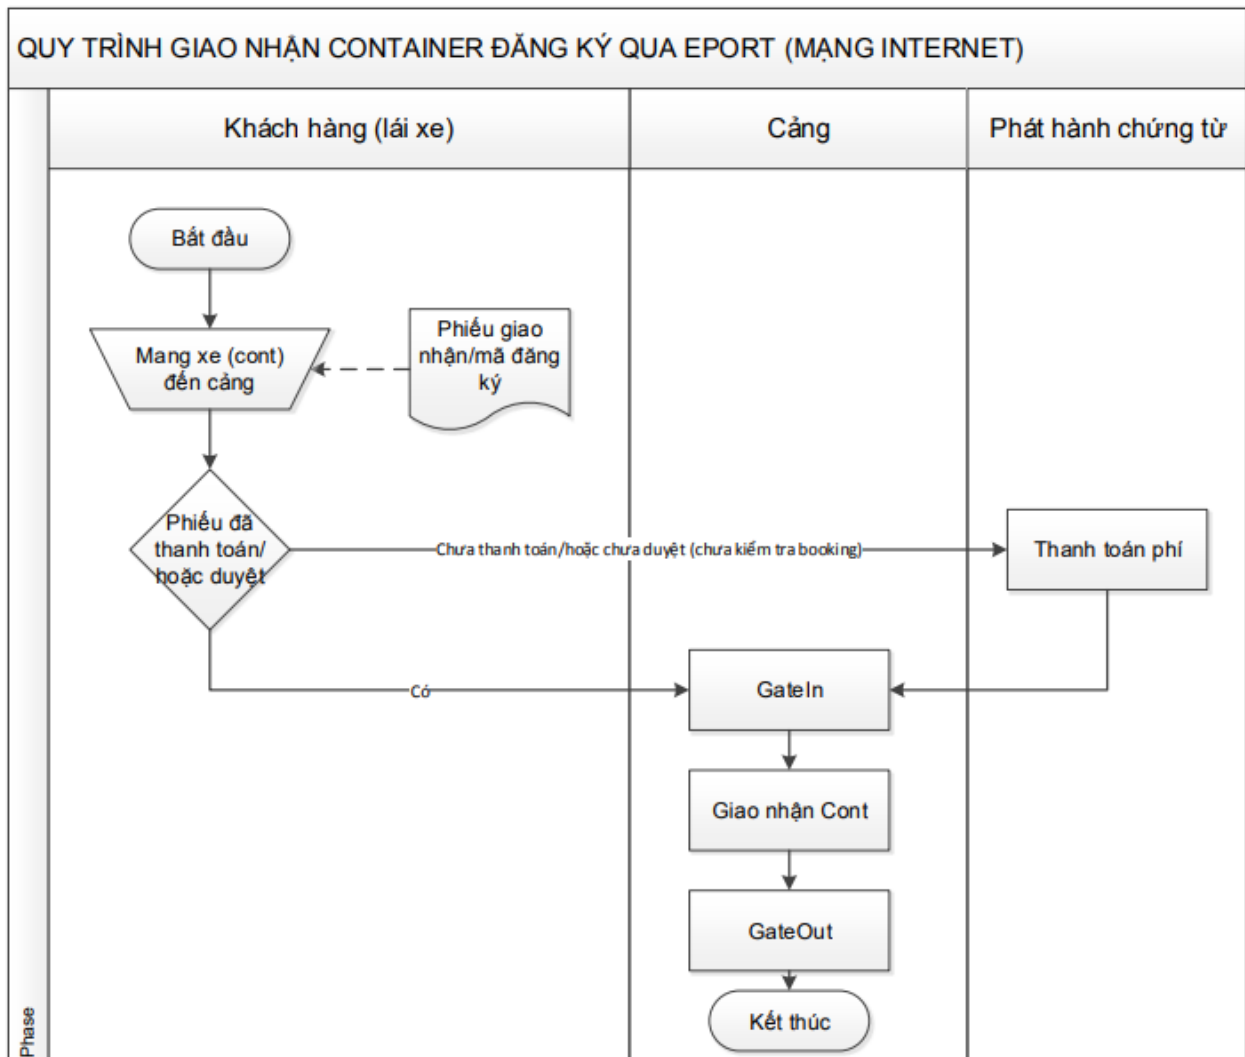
QUY TRÌNH GIAO NHẬN CONTAINER ĐĂNG KÝ QUA EPORT (MẠNG INTERNET)

Khách hàng (lái xe)

Cảng

Phát hành chứng từ

Bắt đầu

Mang xe (cont) đến cảng

Phiếu giao nhận/mã đăng ký

Phiếu đã thanh toán/ hoặc duyệt

Chưa thanh toán/hoặc chưa duyệt (chưa kiểm tra booking)

Thanh toán phí

Có

GateIn

Giao nhận Cont

GateOut

Kết thúc

Phase